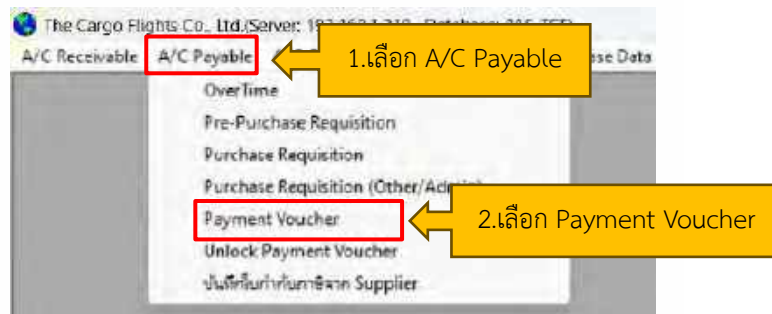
The Cargo Flights Co., Ltd.(Server: 192.168.1.210 , Database: 215_TEST)

A/C Receivable A/C Payable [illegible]se Data

1.เลือก A/C Payable

OverTime
Pre-Purchase Requisition
Purchase Requisition
Purchase Requisition (Other/Admin)
Payment Voucher
Unlock Payment Voucher
บันทึกรับกำกับภาษีจาก Supplier

2.เลือก Payment Voucher